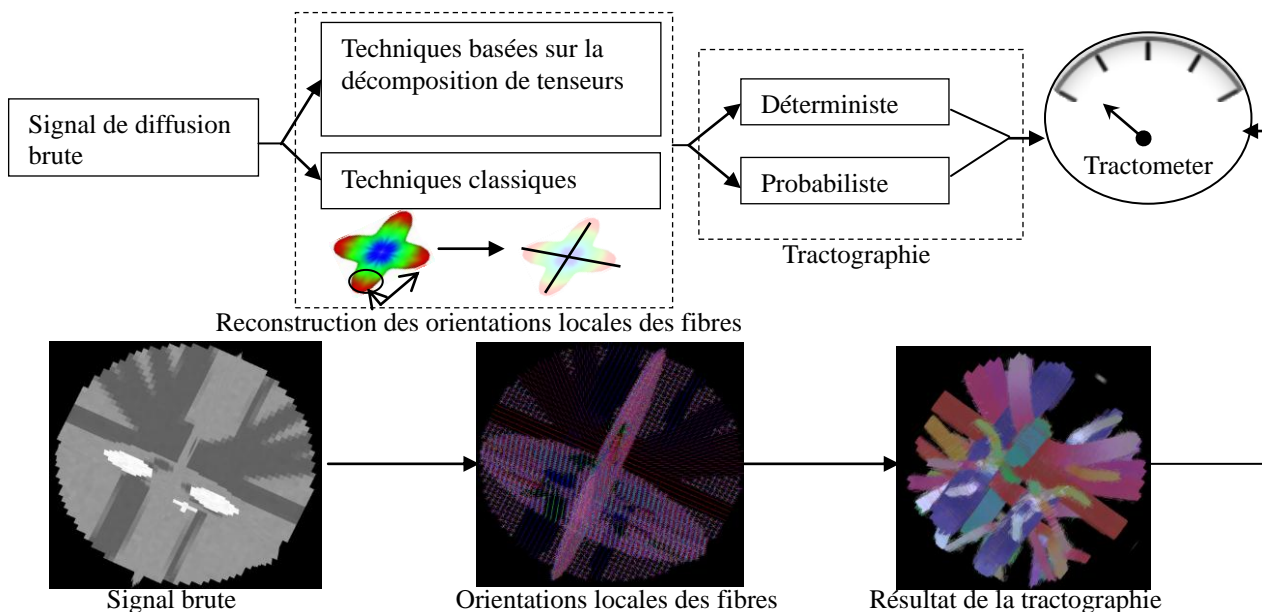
Signal de diffusion brute

Techniques basées sur la décomposition de tenseurs

Techniques classiques

Reconstruction des orientations locales des fibres

Déterministe

Probabiliste

Tractographie

Tractometer

Signal brute

Orientations locales des fibres

Résultat de la tractographie